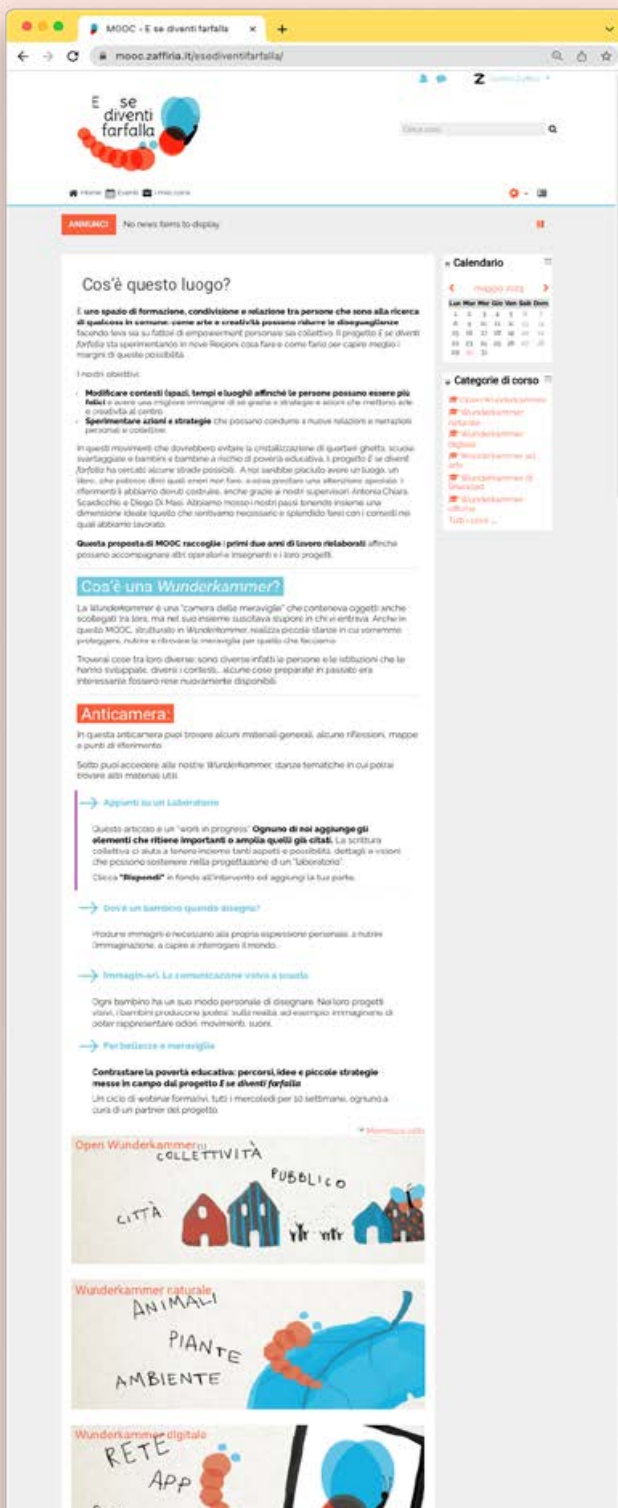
MOOC - E se diventi farfalla

mooc.zaffiria.it/esediventifarfalla/

E se diventi farfalla

Cerca corsi

Home Eventi I miei corsi

ANNUNCI No news items to display

Cos'è questo luogo?

È uno spazio di formazione, condivisione e relazione tra persone che sono alla ricerca di qualcosa in comune: come arte e creatività possono ridurre le diseguaglianze facendo leva sia su fattori di empowerment personali sia collettivi. Il progetto E se diventi farfalla sta sperimentando in nove Regioni cosa fare e come farlo per capire meglio i margini di queste possibilità.

I nostri obiettivi:

Modificare contesti (spazi, tempi e luoghi) affinché le persone possano essere più felici e avere una migliore immagine di sé grazie a strategie e azioni che mettono arte e creatività al centro

Sperimentare azioni e strategie che possano condurre a nuove relazioni e narrazioni personali e collettive.

In questi movimenti che dovrebbero evitare la cristallizzazione di quartieri ghetto, scuole svantaggiate e bambini e bambine a rischio di povertà educativa, il progetto E se diventi farfalla ha cercato alcune strade possibili. A noi sarebbe piaciuto avere un luogo, un libro, che potesse dirci quali sneri non fare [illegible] I riferimenti li abbiamo dovuti costruire, anche grazie ai nostri supervisori Antonio Chiara Scardicchio e Diego Di Masi. Abbiamo messo i nostri passi tenendo insieme una dimensione ideale (quello che sentivamo necessario e splendido fare) con i contesti nei quali abbiamo lavorato.

Questa proposta di MOOC raccoglie i primi due anni di lavoro rielaborati affinché possano accompagnare altri operatori e insegnanti e i loro progetti.

Cos'è una Wunderkammer?

La Wunderkammer è una "camera delle meraviglie" che conteneva oggetti anche scollegati tra loro, ma nel suo insieme suscitava stupore in chi vi entrava. Anche in questo MOOC, strutturato in Wunderkammer, realizza piccole stanze in cui vorremmo proteggere, nutrire e ritrovare la meraviglia per quello che facciamo.

Troverai cose tra loro diverse: sono diverse infatti le persone e le istituzioni che le hanno sviluppate, diversi i contesti... alcune cose preparate in passato era interessante fossero rese nuovamente disponibili.

Anticamera:

In questa anticamera puoi trovare alcuni materiali generali, alcune riflessioni, mappe e punti di riferimento.

Sotto puoi accedere alle nostre Wunderkammer, stanze tematiche in cui potrai trovare altri materiali utili.

Appunti su un Laboratorio

Questo articolo è un "work in progress". Ognuno di noi aggiunge gli elementi che ritiene importanti o amplia quelli già citati. La scrittura collettiva ci aiuta a tenere insieme tanti aspetti e possibilità, dettagli e visioni che possono sostenere nella progettazione di un "laboratorio".

Clicca "Rispondi" in fondo all'intervento ed aggiungi la tua parte.

Dov'è un bambino quando disegna?

Produrre immagini è necessario alla propria espressione personale, a nutrire l'immaginazione, a capire e interrogare il mondo.

Immagin-ari. La comunicazione visiva a scuola

Ogni bambino ha un suo modo personale di disegnare. Nei loro progetti visivi, i bambini producono ipotesi sulla realtà, ad esempio immaginano di poter rappresentare odori, movimenti, suoni.

Per bellezza e meraviglia

Contrastare la povertà educativa: percorsi, idee e piccole strategie messe in campo dal progetto E se diventi farfalla

Un ciclo di webinar formativi, tutti i mercoledì per 10 settimane, ognuno a cura di un partner del progetto.

Open Wunderkammer
COLLETTIVITÀ
PUBBLICO
CITTÀ

Wunderkammer naturale
ANIMALI
PIANTE
AMBIENTE

Wunderkammer digitale
RETE
APP

Calendario
maggio 2023
| Lun | Mar | Mer | Gio | Ven | Sab | Dom |
|---|---|---|---|---|---|---|
| 1 | 2 | 3 | 4 | 5 | 6 | 7 |
| 8 | 9 | 10 | 11 | 12 | 13 | 14 |
| 15 | 16 | 17 | 18 | 19 | 20 | 21 |
| 22 | 23 | 24 | 25 | 26 | 27 | 28 |
| 29 | 30 | 31 | | | | |

Categorie di corso
Open Wunderkammer
Wunderkammer naturale
Wunderkammer digitale
Wunderkammer ad arte
Wunderkammer di comunità
Wunderkammer offline
Tutti i corsi ...